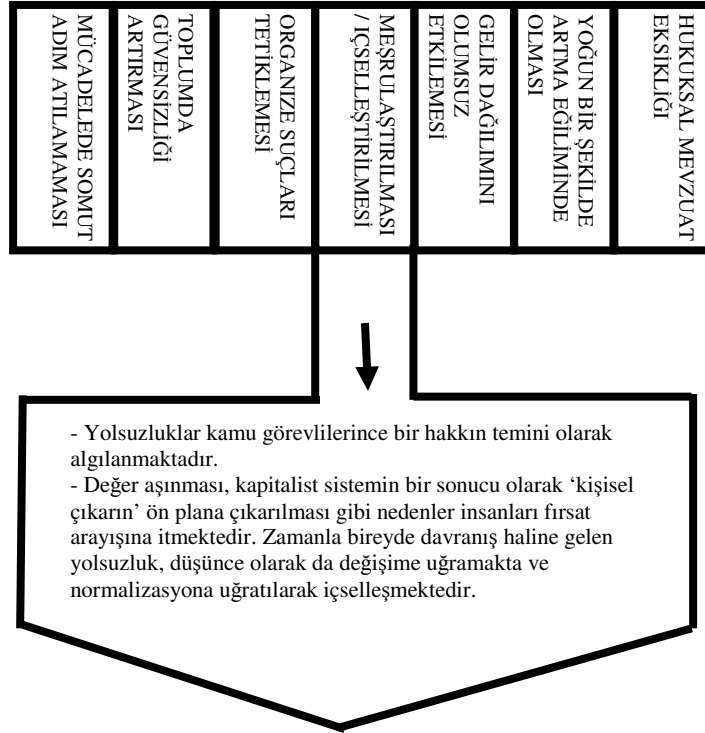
MÜCADELEDE SOMUT ADIM ATILAMAMASI

TOPLUMDA GÜVENSİZLİĞİ ARTIRMASI

ORGANİZE SUÇLARI TETİKLEMESİ

MEŞRULAŞTIRILMASI / İÇSELLEŞTİRİLMESİ

GELİR DAĞILIMINI OLUMSUZ ETKİLEMESİ

YOĞUN BİR ŞEKİLDE ARTMA EĞİLİMİNDE OLMASI

HUKUKSAL MEVZUAT EKSİKLİĞİ

- Yolsuzluklar kamu görevlilerince bir hakkın temini olarak algılanmaktadır.
- Değer aşınması, kapitalist sistemin bir sonucu olarak 'kişisel çıkarın' ön plana çıkarılması gibi nedenler insanları fırsat arayışına itmektedir. Zamanla bireyde davranış haline gelen yolsuzluk, düşünce olarak da değişime uğramakta ve normalizasyona uğratılarak içselleşmektedir.